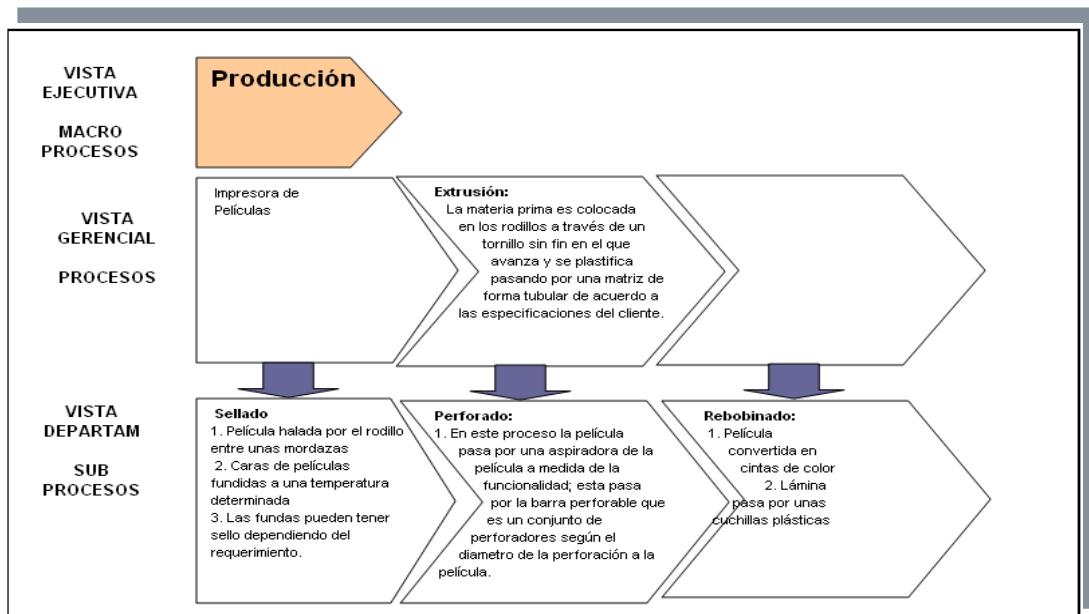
VISTA EJECUTIVA

MACRO PROCESOS

Producción

VISTA GERENCIAL

PROCESOS

Impresora de Películas

Extrusión:
La materia prima es colocada en los rodillos a través de un tornillo sin fin en el que avanza y se plastifica pasando por una matriz de forma tubular de acuerdo a las especificaciones del cliente.

VISTA DEPARTAM

SUB PROCESOS

Sellado
1. Película halada por el rodillo entre unas mordazas
2. Caras de películas fundidas a una temperatura determinada
3. Las fundas pueden tener sello dependiendo del requerimiento.

Perforado:
1. En este proceso la película pasa por una aspiradora de la película a medida de la funcionalidad; esta pasa por la barra perforable que es un conjunto de perforadores según el diametro de la perforación a la película.

Rebobinado:
1. Película convertida en cintas de color
2. Lámina pasa por unas cuchillas plásticas